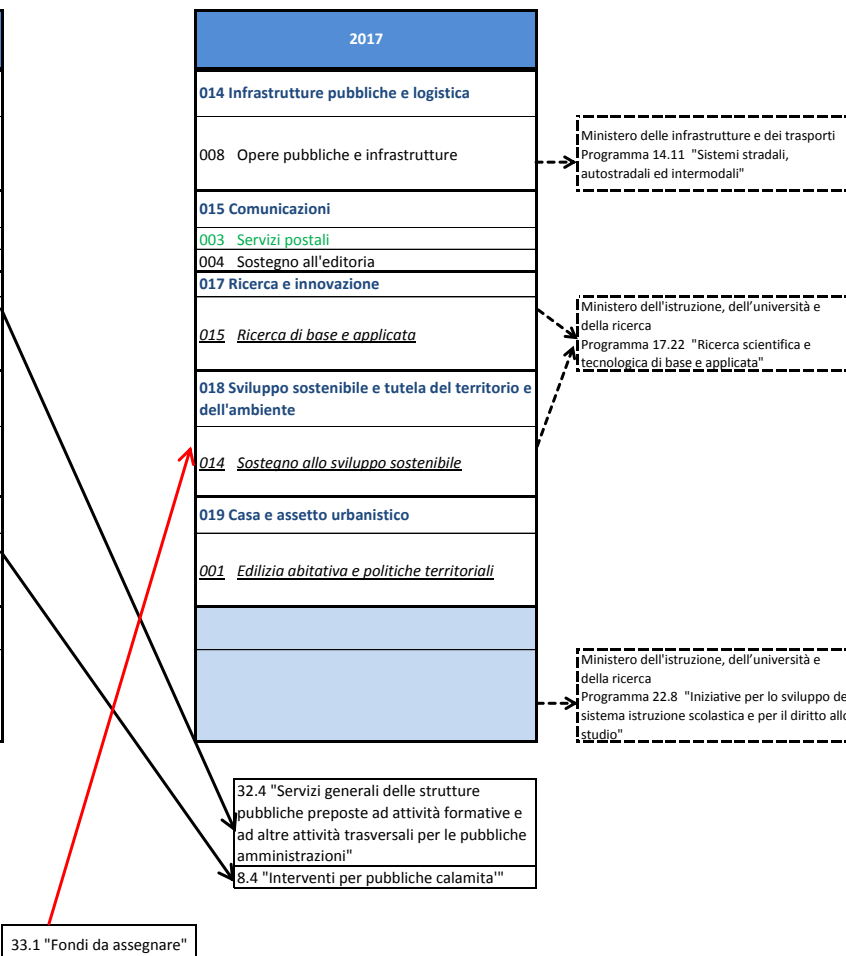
2017

014 Infrastrutture pubbliche e logistica

008 Opere pubbliche e infrastrutture

015 Comunicazioni

003 Servizi postali

004 Sostegno all'editoria

017 Ricerca e innovazione

015 Ricerca di base e applicata

018 Sviluppo sostenibile e tutela del territorio e dell'ambiente

014 Sostegno allo sviluppo sostenibile

019 Casa e assetto urbanistico

001 Edilizia abitativa e politiche territoriali

Ministero delle infrastrutture e dei trasporti Programma 14.11 "Sistemi stradali, autostradali ed intermodali"

Ministero dell'istruzione, dell'università e della ricerca Programma 17.22 "Ricerca scientifica e tecnologica di base e applicata"

Ministero dell'istruzione, dell'università e della ricerca Programma 22.8 "Iniziative per lo sviluppo de sistema istruzione scolastica e per il diritto allo studio"

32.4 "Servizi generali delle strutture pubbliche preposte ad attività formative e ad altre attività trasversali per le pubbliche amministrazioni"

8.4 "Interventi per pubbliche calamita'"

33.1 "Fondi da assegnare"